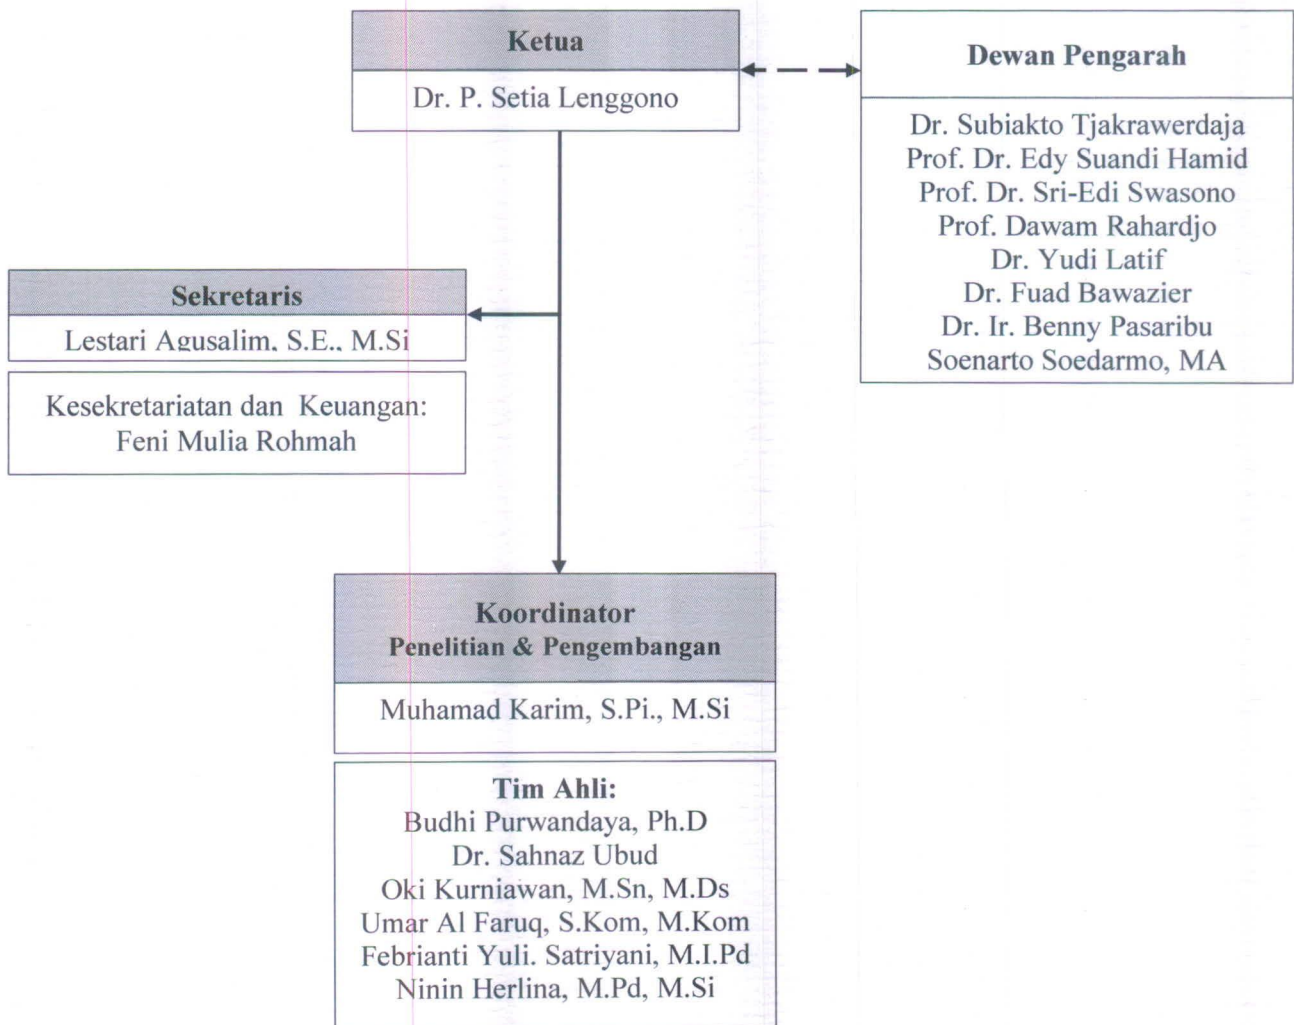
Ketua

Dr. P. Setia Lenggono

Dewan Pengarah

Dr. Subiakto Tjakrawerdaja
Prof. Dr. Edy Suandi Hamid
Prof. Dr. Sri-Edi Swasono
Prof. Dawam Rahardjo
Dr. Yudi Latif
Dr. Fuad Bawazier
Dr. Ir. Benny Pasaribu
Soenarto Soedarmo, MA

Sekretaris

Lestari Agusalim, S.E., M.Si

Kesekretariatan dan Keuangan:
Feni Mulia Rohmah

Koordinator
Penelitian & Pengembangan

Muhamad Karim, S.Pi., M.Si

Tim Ahli:
Budhi Purwandaya, Ph.D
Dr. Sahnaz Ubud
Oki Kurniawan, M.Sn, M.Ds
Umar Al Faruq, S.Kom, M.Kom
Febrianti Yuli. Satriyani, M.I.Pd
Ninin Herlina, M.Pd, M.Si